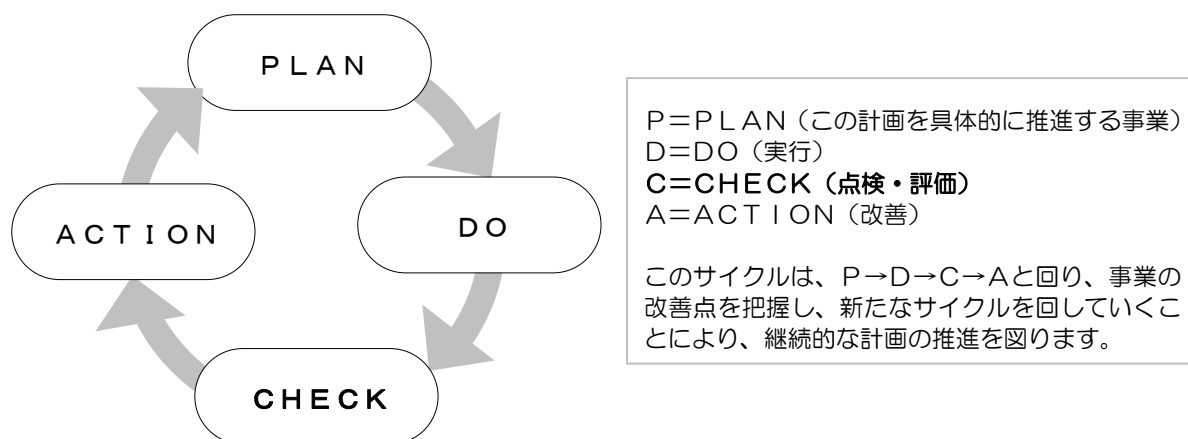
PLAN

DO

CHECK

ACTION

P＝PLAN（この計画を具体的に推進する事業）
D＝DO（実行）
C＝CHECK（点検・評価）
A＝ACTION（改善）

このサイクルは、P→D→C→Aと回り、事業の改善点を把握し、新たなサイクルを回していくことにより、継続的な計画の推進を図ります。